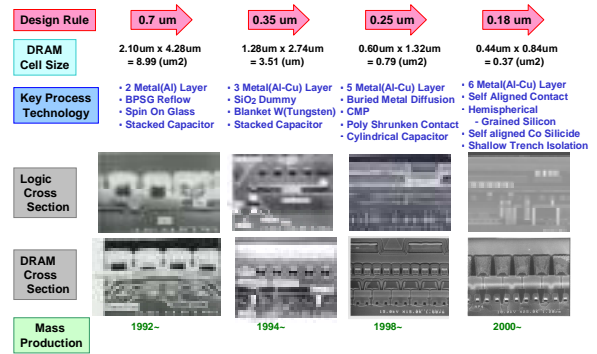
Design Rule

0.7 um

0.35 um

0.25 um

0.18 um

DRAM Cell Size

2.10um x 4.28um = 8.99 (um2)

1.28um x 2.74um = 3.51 (um2)

0.60um x 1.32um = 0.79 (um2)

0.44um x 0.84um = 0.37 (um2)

Key Process Technology

• 2 Metal(Al) Layer
• BPSG Reflow
• Spin On Glass
• Stacked Capacitor

• 3 Metal(Al-Cu) Layer
• $SiO_2$ Dummy
• Blanket W(Tungsten)
• Stacked Capacitor

• 5 Metal(Al-Cu) Layer
• Buried Metal Diffusion
• CMP
• Poly Shrunken Contact
• Cylindrical Capacitor

• 6 Metal(Al-Cu) Layer
• Self Aligned Contact
• Hemispherical - Grained Silicon
• Self aligned Co Silicide
• Shallow Trench Isolation

Logic Cross Section

DRAM Cross Section

Mass Production

1992~

1994~

1998~

2000~